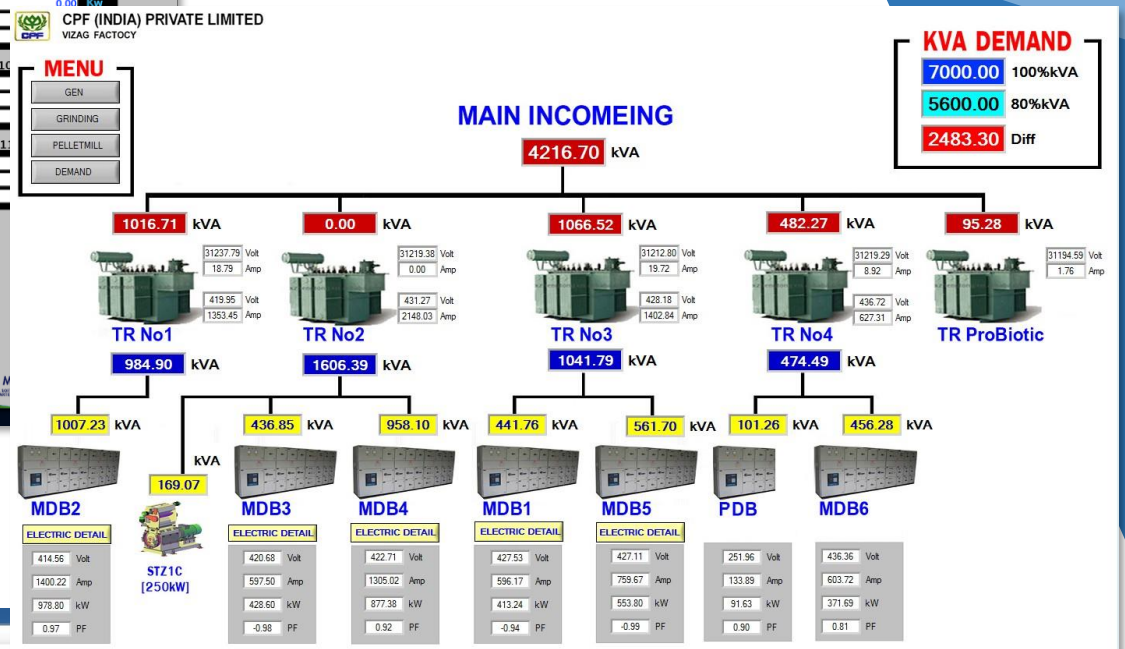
0.00 Kw

CPF (INDIA) PRIVATE LIMITED
VIZAG FACTORY

MENU
GEN
GRINDING
PELLETMILL
DEMAND

KVA DEMAND
7000.00 100%kVA
5600.00 80%kVA
2483.30 Diff

MAIN INCOMEING
4216.70 kVA

1016.71 kVA
0.00 kVA
1066.52 kVA
482.27 kVA
95.28 kVA

31237.79 Volt
18.79 Amp
419.95 Volt
1353.45 Amp
TR No1

31219.38 Volt
0.00 Amp
431.27 Volt
2148.03 Amp
TR No2

31212.80 Volt
19.72 Amp
428.18 Volt
1402.84 Amp
TR No3

31219.29 Volt
8.92 Amp
436.72 Volt
627.31 Amp
TR No4

31194.59 Volt
1.76 Amp
TR ProBiotic

984.90 kVA
1606.39 kVA
1041.79 kVA
474.49 kVA

1007.23 kVA
kVA
169.07
436.85 kVA
958.10 kVA
441.76 kVA
561.70 kVA
101.26 kVA
456.28 kVA

MDB2
ELECTRIC DETAIL
414.56 Volt
1400.22 Amp
978.80 kW
0.97 PF

STZ1C
[250kW]

MDB3
ELECTRIC DETAIL
420.68 Volt
597.50 Amp
428.60 kW
-0.98 PF

MDB4
ELECTRIC DETAIL
422.71 Volt
1305.02 Amp
877.38 kW
0.92 PF

MDB1
ELECTRIC DETAIL
427.53 Volt
596.17 Amp
413.24 kW
-0.94 PF

MDB5
ELECTRIC DETAIL
427.11 Volt
759.67 Amp
553.80 kW
-0.99 PF

PDB
251.96 Volt
133.89 Amp
91.63 kW
0.90 PF

MDB6
436.36 Volt
603.72 Amp
371.69 kW
0.81 PF